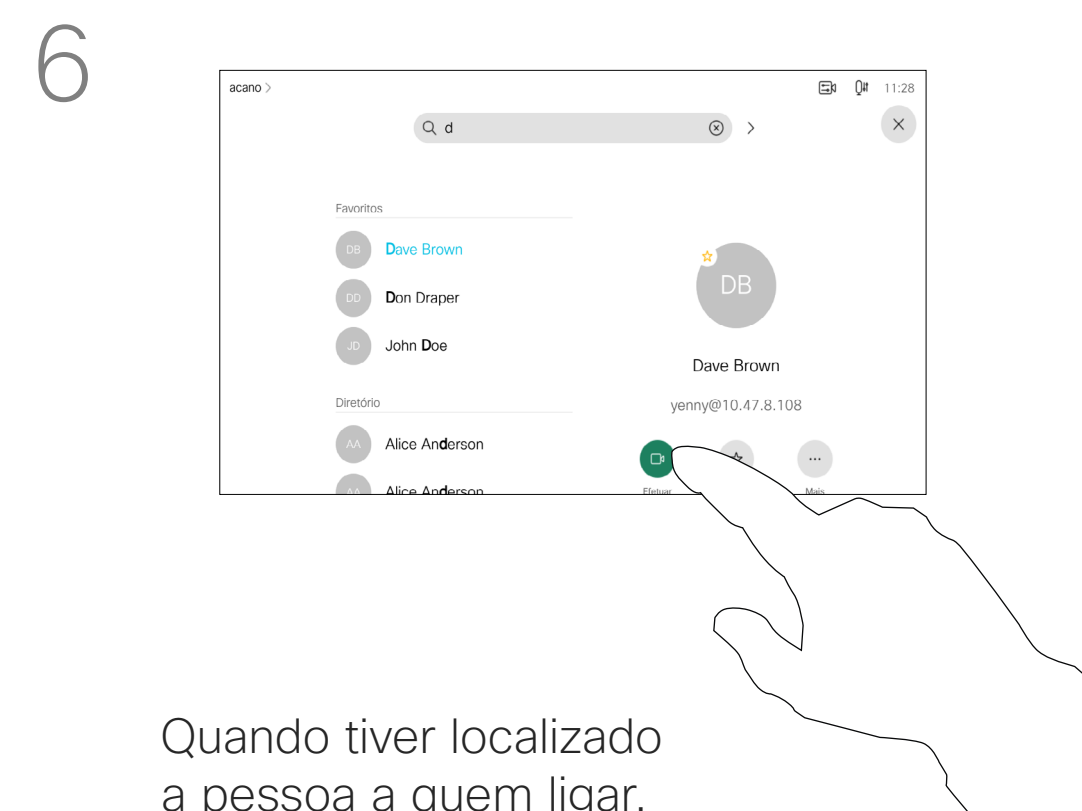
6

acano >

11:28

d

Favoritos

DB Dave Brown

DD Don Draper

JD John Doe

Diretório

AA Alice Anderson

AA Alice Anderson

DB

Dave Brown

yenny@10.47.8.108

Efetuar

Mais

Quando tiver localizado a pessoa a quem ligar,